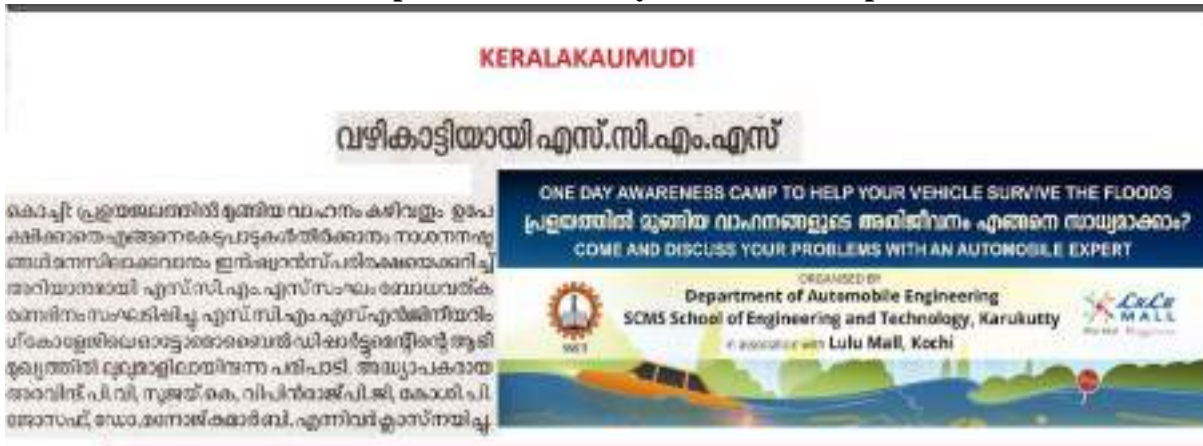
KERALAKAUMUDI

വഴികാട്ടിയായി എസ്.സി.എം.എസ്

കൊച്ചി: പ്രളയജലത്തിൽ മുങ്ങിയ വാഹനം കഴിവതും ഉപേക്ഷിക്കാതെ എങ്ങനെ കേടുപാടുകൾ തീർക്കാം, നാശനഷ്ട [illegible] ഇൻഷുറൻസ് പരിരക്ഷയെക്കുറിച്ച് അറിയാനായി എസ്.സി.എം.എസ് സൗജന്യ ബോധവത്കരണ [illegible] സംഘടിപ്പിച്ചു. എസ്.സി.എം.എസ് എൻജിനീയറിംഗ് കോളേജിലെ ഓട്ടോമൊബൈൽ ഡിപ്പാർട്ട്മെന്റിന്റെ ആഭിമുഖ്യത്തിൽ ലുലുമാളിലായിരുന്നു പരിപാടി. അദ്ധ്യാപകരായ അരവിന്ദ് പി.വി, സുജയ് കെ, വിപിൻരാജ് പി.ജി, കോശി പി. ജോസഫ്, ഡോ. മനോജ്കുമാർ ബി. എന്നിവർ ക്ലാസ് നയിച്ചു.

ONE DAY AWARENESS CAMP TO HELP YOUR VEHICLE SURVIVE THE FLOODS
പ്രളയത്തിൽ മുങ്ങിയ വാഹനങ്ങളുടെ അതിജീവനം എങ്ങനെ സാധ്യമാക്കാം?
COME AND DISCUSS YOUR PROBLEMS WITH AN AUTOMOBILE EXPERT

ORGANISED BY
Department of Automobile Engineering
SCMS School of Engineering and Technology, Karukutty
in association with Lulu Mall, Kochi

LuLu MALL